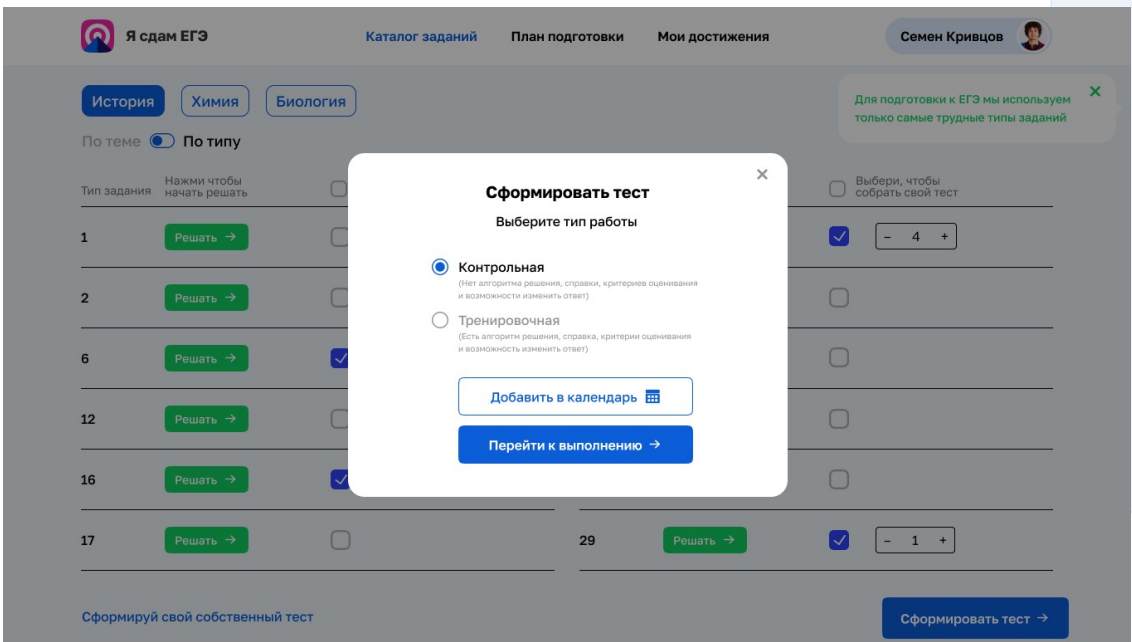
Я сдам ЕГЭ

Каталог заданий
План подготовки
Мои достижения

Семен Кривцов

История
Химия
Биология

Для подготовки к ЕГЭ мы используем только самые трудные типы заданий

По теме
По типу

Тип задания
Нажми чтобы начать решать

Выбери, чтобы собрать свой тест

1
Решать →
− 4 +

2
Решать →

6
Решать →

12
Решать →

16
Решать →

17
Решать →

29
Решать →
− 1 +

Сформировать тест

Выберите тип работы

Контрольная
(Нет алгоритма решения, справки, критериев оценивания и возможности изменить ответ)

Тренировочная
(Есть алгоритм решения, справка, критерии оценивания и возможности изменить ответ)

Добавить в календарь

Перейти к выполнению →

Сформируй свой собственный тест

Сформировать тест →